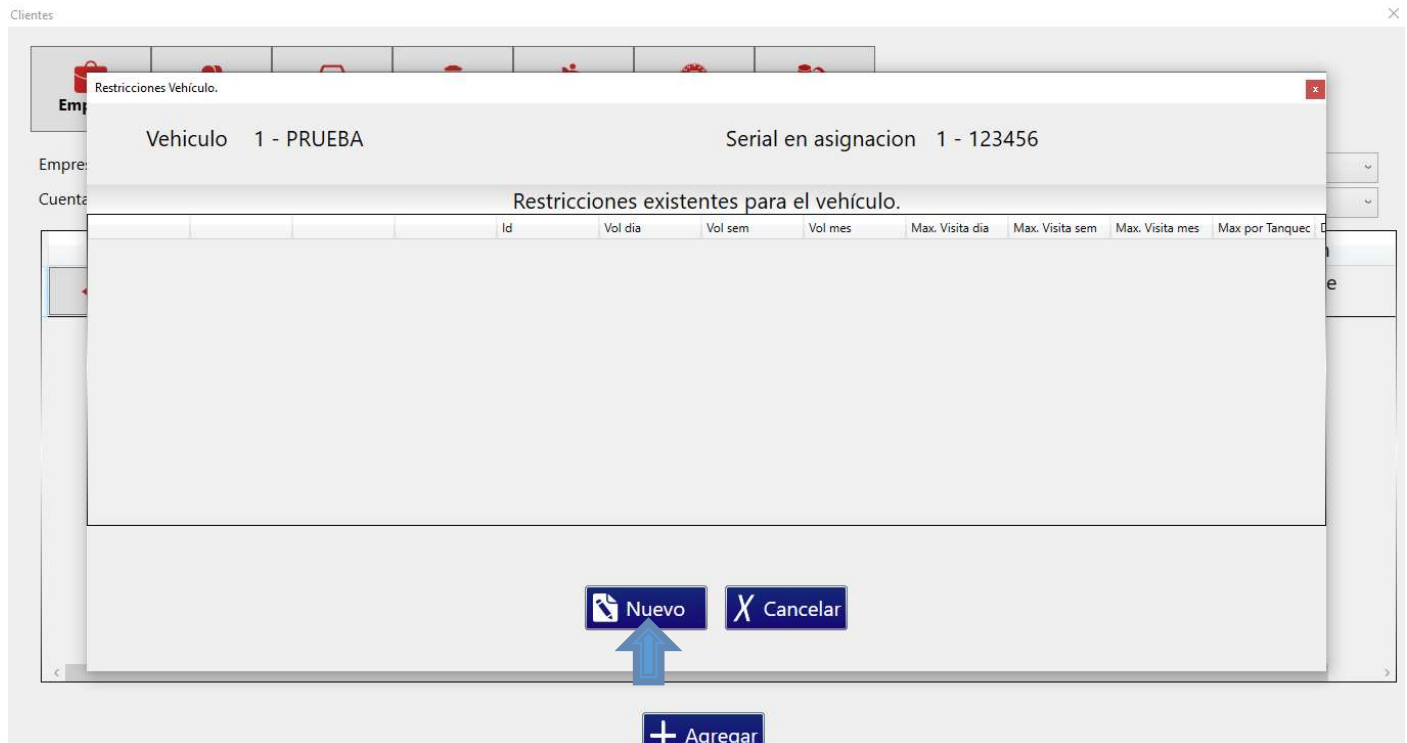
Clientes

Em

Restricciones Vehículo.

x

Vehiculo 1 - PRUEBA

Serial en asignacion 1 - 123456

Empre

Cuenta

Restricciones existentes para el vehículo.

| | | | | Id | Vol dia | Vol sem | Vol mes | Max. Visita dia | Max. Visita sem | Max. Visita mes | Max por Tanquec | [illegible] |
|---|---|---|---|---|---|---|---|---|---|---|---|---|

e

Nuevo

Cancelar

Agregar